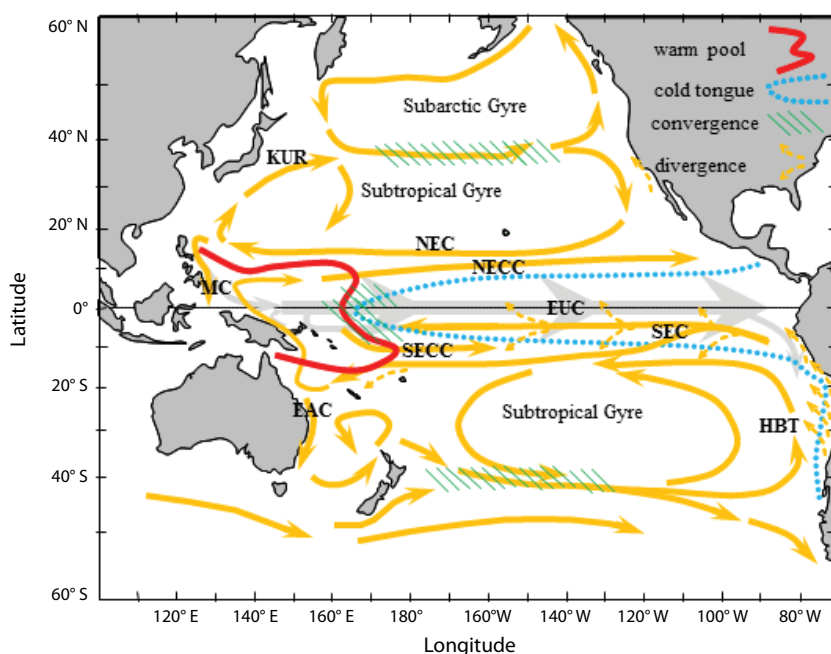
60° N
40° N
20° N
0°
20° S
40° S
60° S
Latitude

warm pool
cold tongue
convergence
divergence

Subarctic Gyre
KUR
Subtropical Gyre
NEC
NECC
MC
EUC
SEC
SECC
EAC
Subtropical Gyre
HBT

120° E
140° E
160° E
180°
160°W
140° W
120° W
100° W
80° W
Longitude